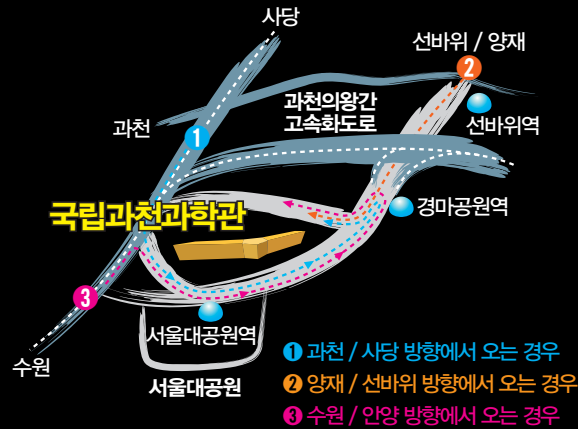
사당

선바위 / 양재

2

과천의왕간 고속화도로

선바위역

과천

1

국립과천과학관

경마공원역

3

서울대공원역

수원

서울대공원

1 과천 / 사당 방향에서 오는 경우

2 양재 / 선바위 방향에서 오는 경우

3 수원 / 안양 방향에서 오는 경우